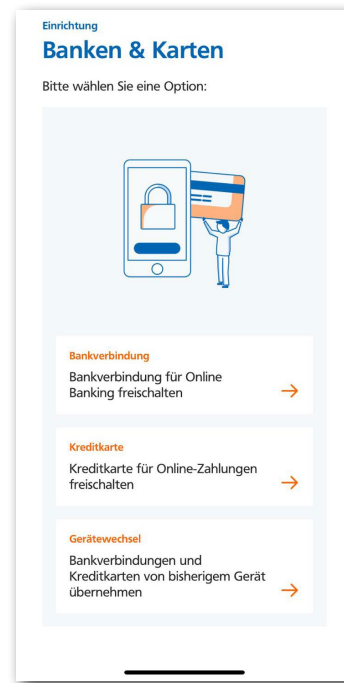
Einrichtung
Banken & Karten

Bitte wählen Sie eine Option:

Bankverbindung
Bankverbindung für Online Banking freischalten →

Kreditkarte
Kreditkarte für Online-Zahlungen freischalten →

Gerätewechsel
Bankverbindungen und Kreditkarten von bisherigem Gerät übernehmen →